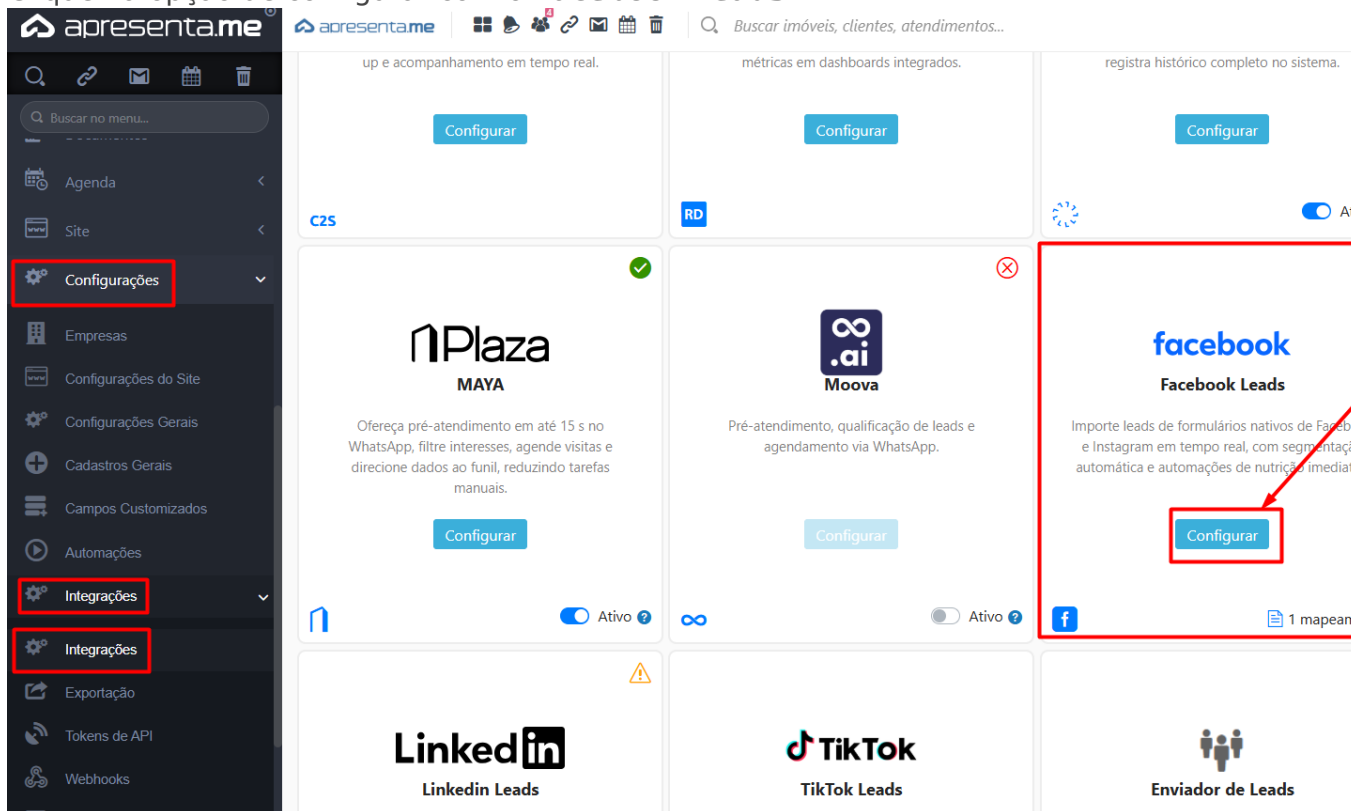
apresenta.me

apresenta.me

Buscar imóveis, clientes, atendimentos...

Buscar no menu...

Agenda

Site

Configurações

Empresas

Configurações do Site

Configurações Gerais

Cadastros Gerais

Campos Customizados

Automações

Integrações

Integrações

Exportação

Tokens de API

Webhooks

up e acompanhamento em tempo real.

Configurar

C2S

métricas em dashboards integrados.

Configurar

RD

registra histórico completo no sistema.

Configurar

At

Plaza

MAYA

Ofereça pré-atendimento em até 15 s no WhatsApp, filtre interesses, agende visitas e direcione dados ao funil, reduzindo tarefas manuais.

Configurar

Ativo

.ai

Moova

Pré-atendimento, qualificação de leads e agendamento via WhatsApp.

Configurar

Ativo

facebook

Facebook Leads

Importe leads de formulários nativos de Faceb e Instagram em tempo real, com segmentaç automática e automações de nutrição imediat

Configurar

1 mapean

LinkedIn

Linkedin Leads

TikTok

TikTok Leads

Enviador de Leads